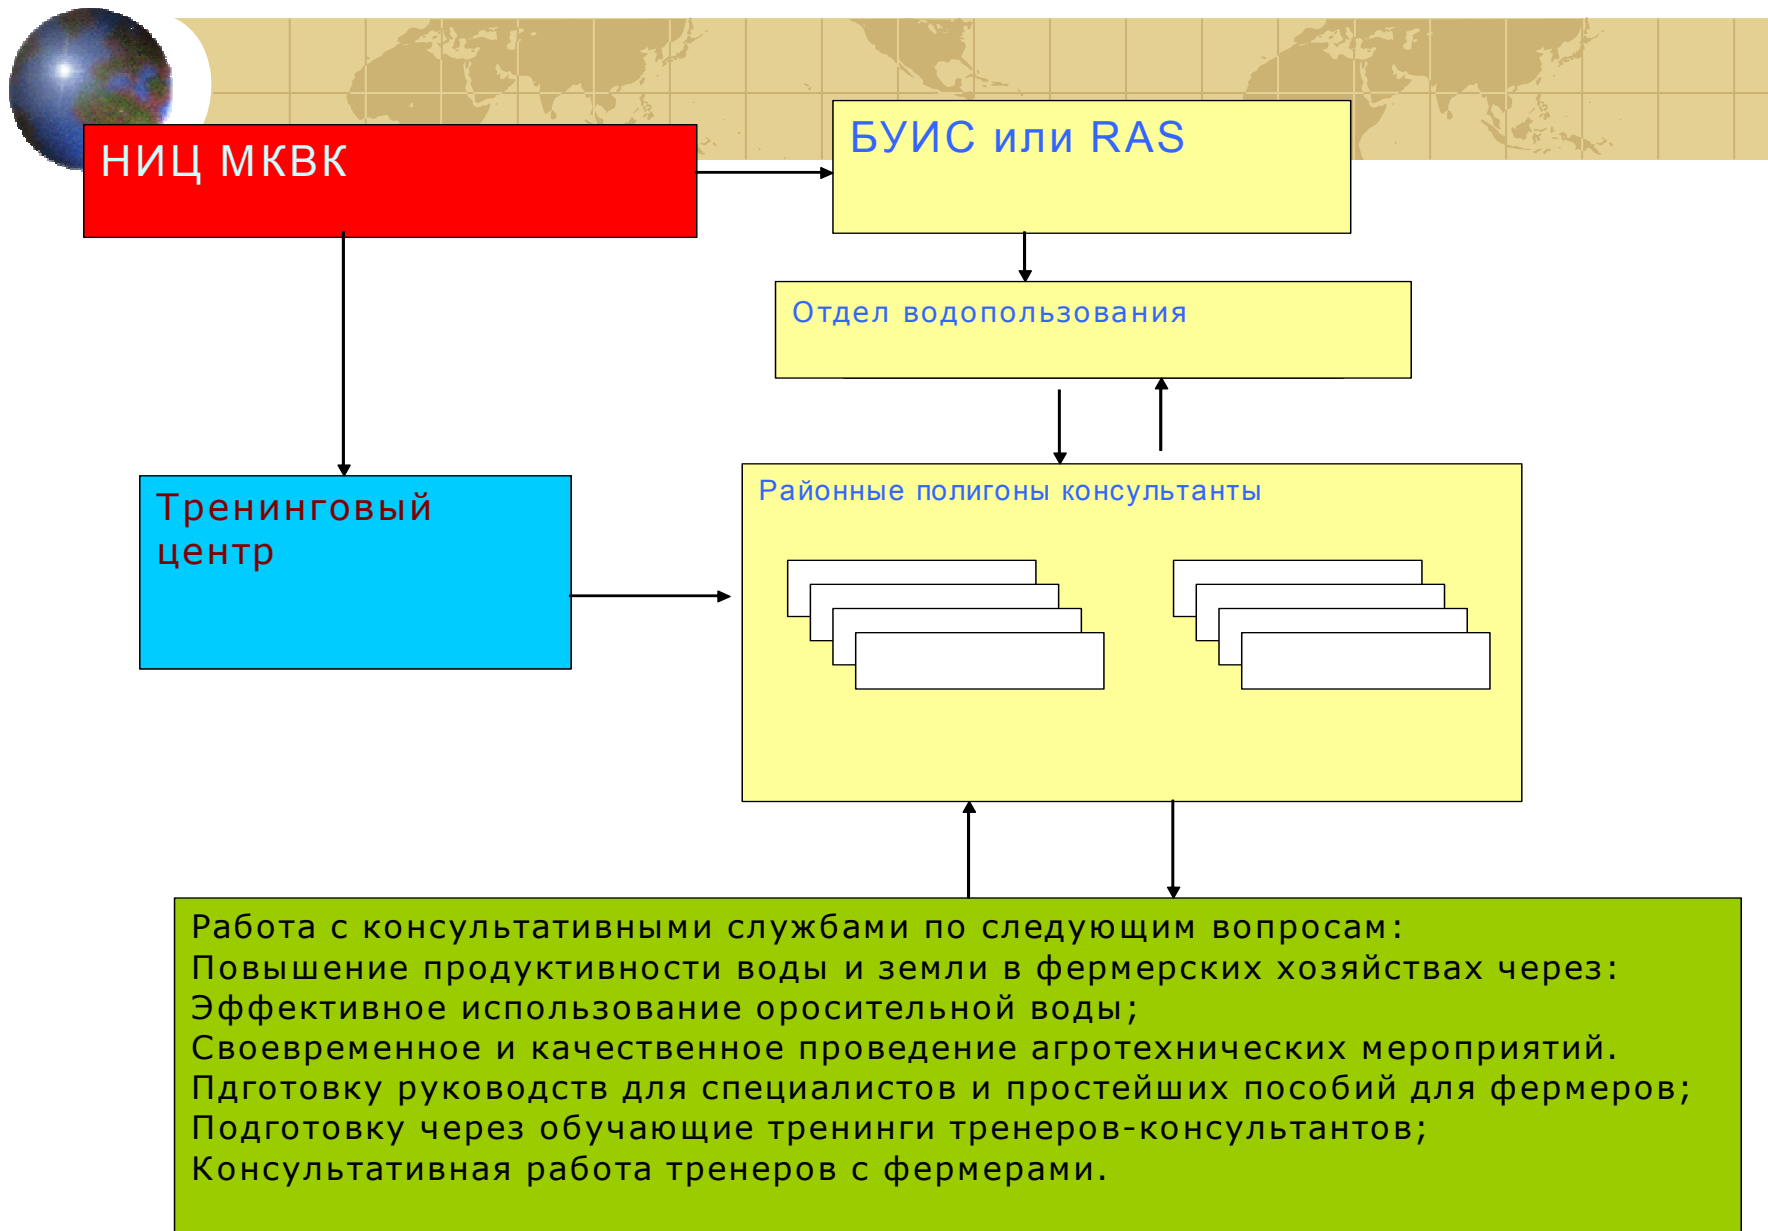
НИЦ МКВК

БУИС или RAS

Отдел водопользования

Тренинговый центр

Районные полигоны консультанты

Работа с консультативными службами по следующим вопросам:
Повышение продуктивности воды и земли в фермерских хозяйствах через:
Эффективное использование оросительной воды;
Своевременное и качественное проведение агротехнических мероприятий.
Пдготовку руководств для специалистов и простейших пособий для фермеров;
Подготовку через обучающие тренинги тренеров-консультантов;
Консультативная работа тренеров с фермерами.